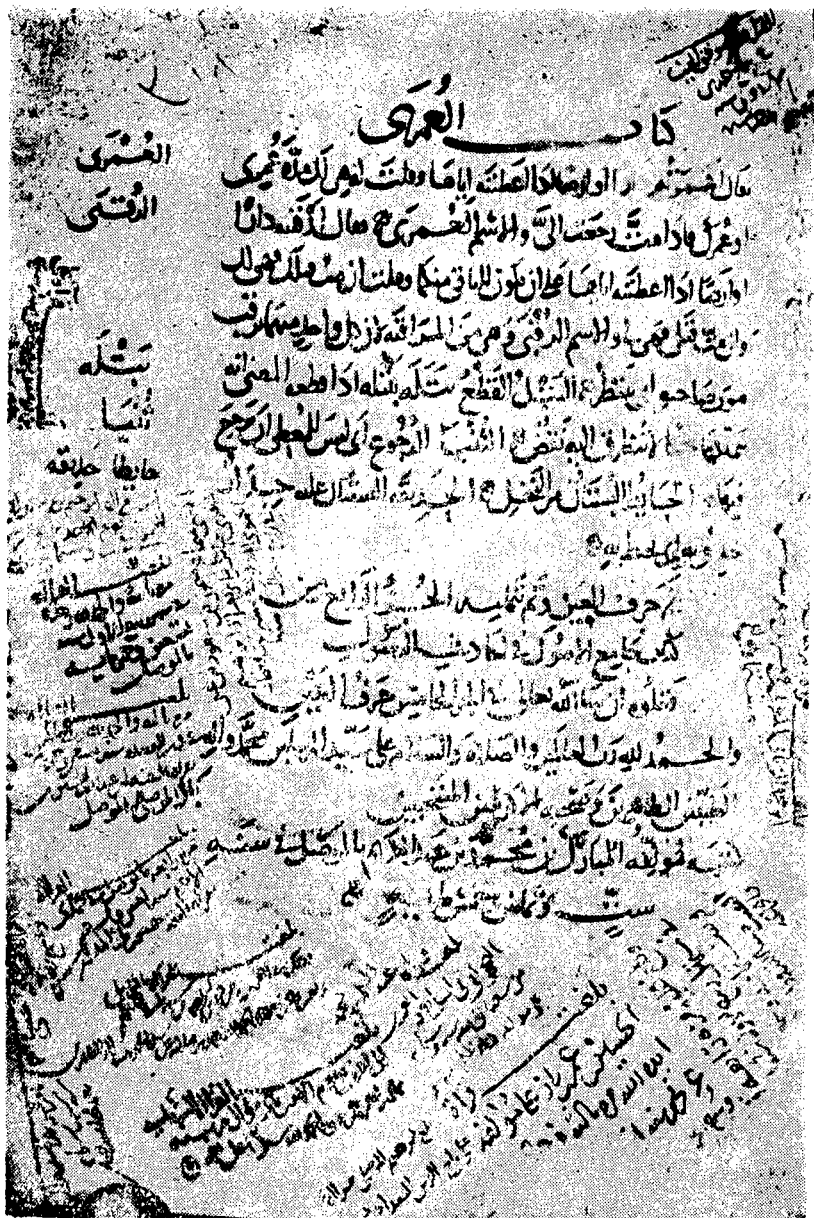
كتاب العمرى

العُمرى الرقبى

قال ... اذا اعطيته ايا ما ... عمرك ... وعمرك ... و ... تعالى ... فقد ... 

... اذا اعطيته ... ان ... منكم ... 

... الرقبى ... 

... 

تبتله
ثنيا
حائطا حايطه

... 

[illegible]

بحرف العين وهو تمامه الحادي ... 

كمل ... 

والحمد لله رب العالمين والصلاة والسلام على سيدنا ... محمد وآله الطيبين الطاهرين ... 

... المبارك بن محمد ... سنة ست ... 

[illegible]